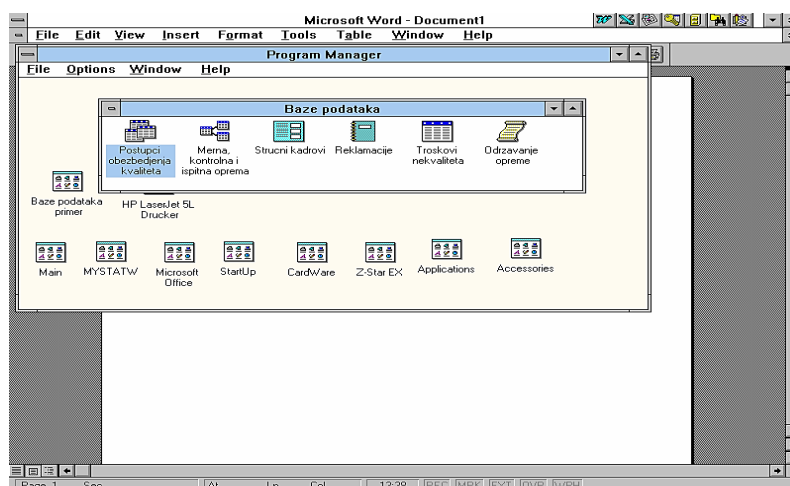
Microsoft Word - Document1

File Edit View Insert Format Tools Table Window Help

Program Manager

File Options Window Help

Baze podataka

Postupci obezbedjenja kvaliteta

Merna, kontrolna i ispitna oprema

Strucni kadrovi

Reklamacije

Troskovi nekvaliteta

Odrzavanje opreme

Baze podataka primer

HP LaserJet 5L Drucker

Main

MYSTATW

Microsoft Office

StartUp

CardWare

Z-Star EX

Applications

Accessories

Page 1 Sec At Ln Col 12:38 REC MRK EXT OVR WPH